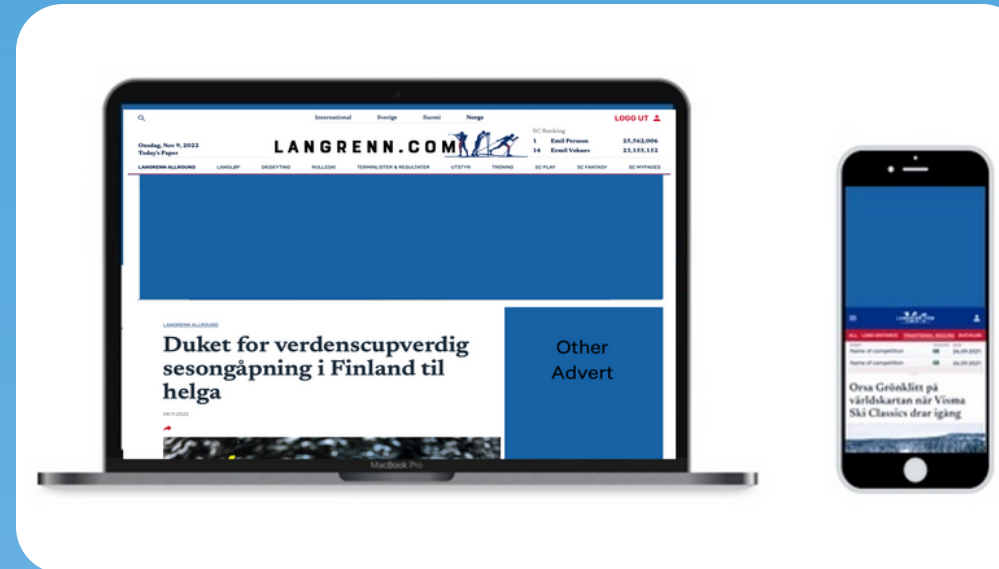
International Sverige Suomi Norge

LOGG UT

Onsdag, Nov 9, 2022
Today's Paper

LANGRENN.COM

SC Ranking
1 Emil Persson 25,562,006
14 Ermil Vokuev 23,155,152

LANGRENN ALLROUND LANGLØP SKISKYTING RULLESKI TERMINLISTER & RESULTATER UTSTYR TRENING SC PLAY SC FANTASY SC MYPAGES

LANGRENN ALLROUND

Duket for verdenscupverdig sesongåpning i Finland til helga

09.11.2022

Other Advert

MacBook Pro

ALL LONG DISTANCE TRADITIONAL ROUND BIATHLON

Name of competition 26.09.2021
Name of competition 26.09.2021

Orsa Grönklitt på världskartan när Visma Ski Classics drar igång